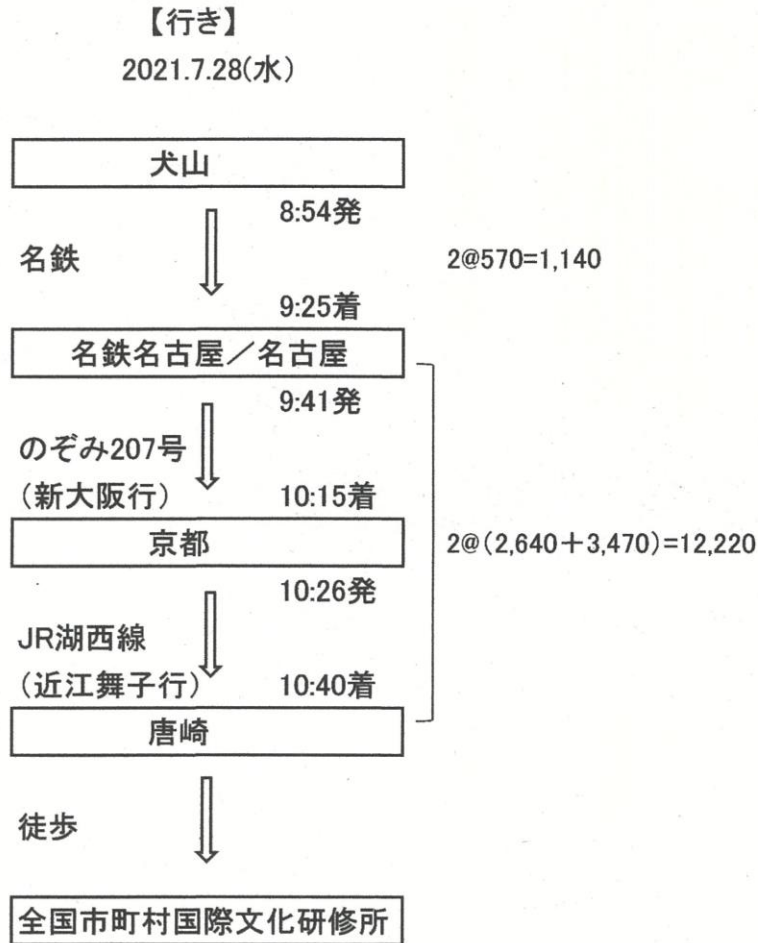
【行き】
2021.7.28(水)

犬山

8:54発

名鉄

2@570=1,140

9:25着

名鉄名古屋／名古屋

9:41発

のぞみ207号
(新大阪行)

10:15着

京都

2@(2,640＋3,470)=12,220

10:26発

JR湖西線
(近江舞子行)

10:40着

唐崎

徒歩

全国市町村国際文化研修所